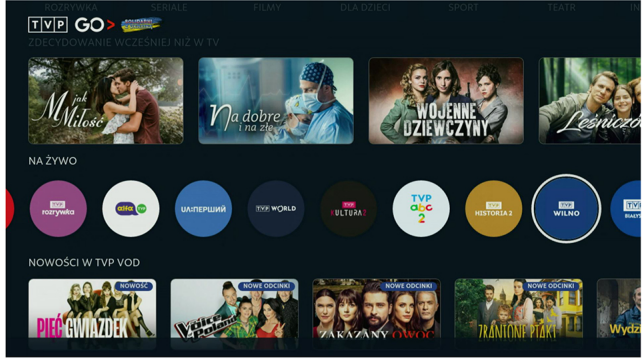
ROZRYWKA SERIALE FILMY DLA DZIECI SPORT TEATR

TVP GO >

ZDECYDOWANIE WCZEŚNIEJ NIŻ W TV

M jak Miłość

Na dobre i na złe

WOJENNE DZIEWCZYNY

Leśniczó

NA ŻYWO

TVP rozrywka

alfa TVP

УАПЕРШИЙ

TVP WORLD

TVP KULTURA 2

TVP abc 2

TVP HISTORIA 2

TVP WILNO

TVP BIAŁYS

NOWOŚCI W TVP VOD

NOWOŚĆ

PIĘĆ GWIAZDEK

NOWE ODCINKI

The Voice of Poland

NOWE ODCINKI

ZAKAZANY OWOC

NOWE ODCINKI

ZRANIONE PTAKI

Wydzi